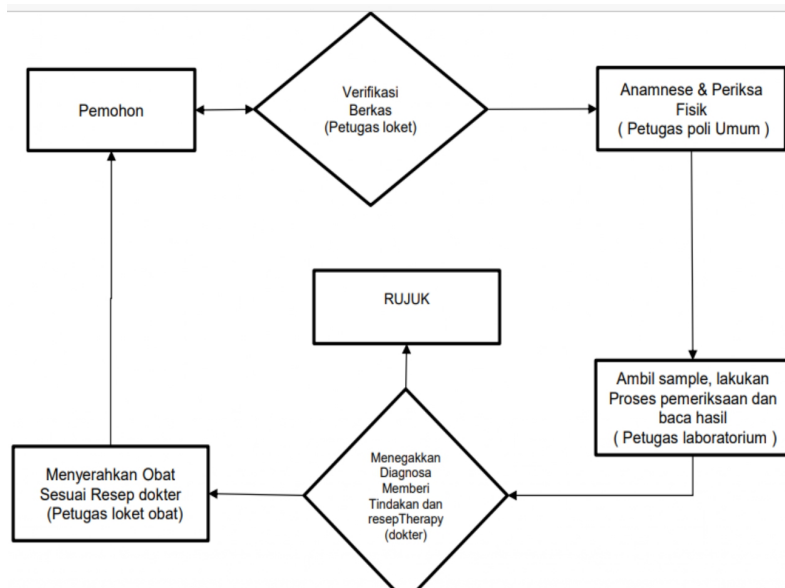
Pemohon

Verifikasi Berkas (Petugas loket)

Anamnese & Periksa Fisik ( Petugas poli Umum )

RUJUK

Ambil sample, lakukan Proses pemeriksaan dan baca hasil ( Petugas laboratorium )

Menyerahkan Obat Sesuai Resep dokter (Petugas loket obat)

Menegakkan Diagnosa Memberi Tindakan dan resepTherapy (dokter)